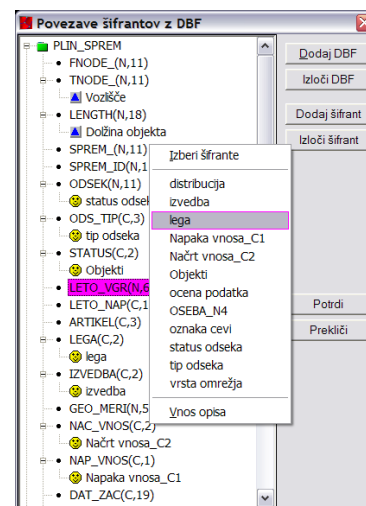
Povezave šifrantov z DBF

PLIN_SPREM
FNODE_(N,11)
TNODE_(N,11)
Vozlišče
LENGTH(N,18)
Dolžina objekta
SPREM_(N,11)
SPREM_ID(N,1
ODSEK(N,11)
status odsek
ODS_TIP(C,3)
tip odseka
STATUS(C,2)
Objekti
LETO_VGR(N,6
LETO_NAP(C,1
ARTIKEL(C,3)
LEGA(C,2)
lega
IZVEDBA(C,2)
izvedba
GEO_MERI(N,5
NAC_VNOS(C,2)
Način vnosa_C2
NAP_VNOS(C,1)
Napaka vnosa_C1
DAT_ZAC(C,19)

Izberi šifrante
distribucija
izvedba
lega
Napaka vnosa_C1
Način vnosa_C2
Objekti
ocena podatka
OSEBA_N4
oznaka cevi
status odseka
tip odseka
vrsta omrežja
Vnos opisa

Dodaj DBF
Izloči DBF
Dodaj šifrant
Izloči šifrant
Potrdi
Prekliči